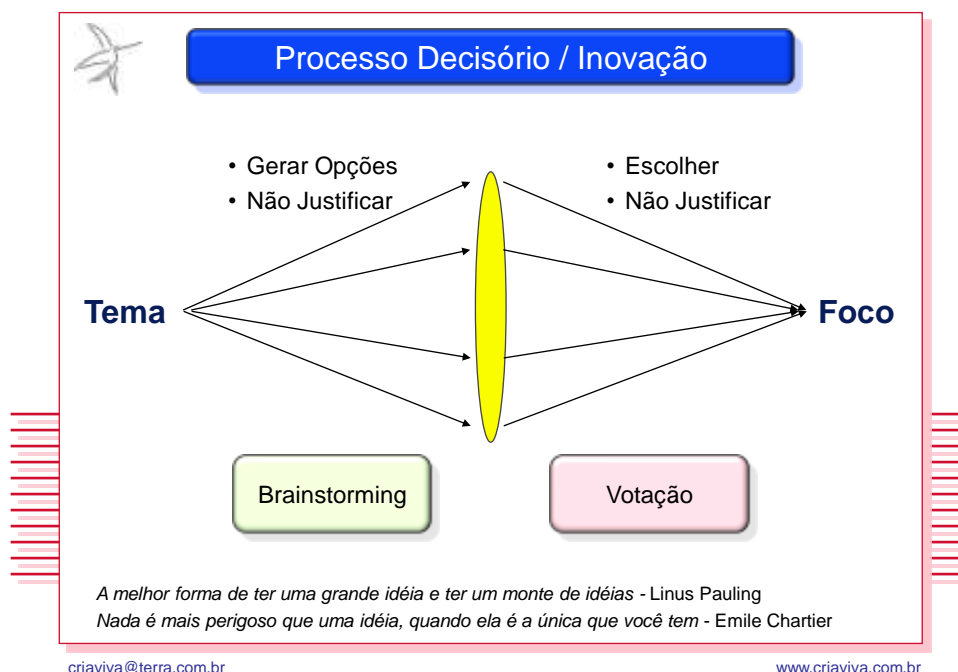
Processo Decisório / Inovação

• Gerar Opções
• Não Justificar

• Escolher
• Não Justificar

Tema

Foco

Brainstorming

Votação

A melhor forma de ter uma grande idéia e ter um monte de idéias - Linus Pauling
Nada é mais perigoso que uma idéia, quando ela é a única que você tem - Emile Chartier

criaviva@terra.com.br

www.criaviva.com.br